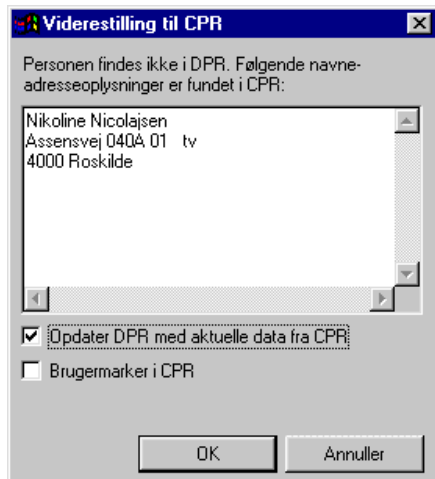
Viderestilling til CPR

Personen findes ikke i DPR. Følgende navne-adresseoplysninger er fundet i CPR:

Nikoline Nicolajsen
Assensvej 040A 01 tv
4000 Roskilde

Opdater DPR med aktuelle data fra CPR

Brugermarker i CPR

OK

Annuller